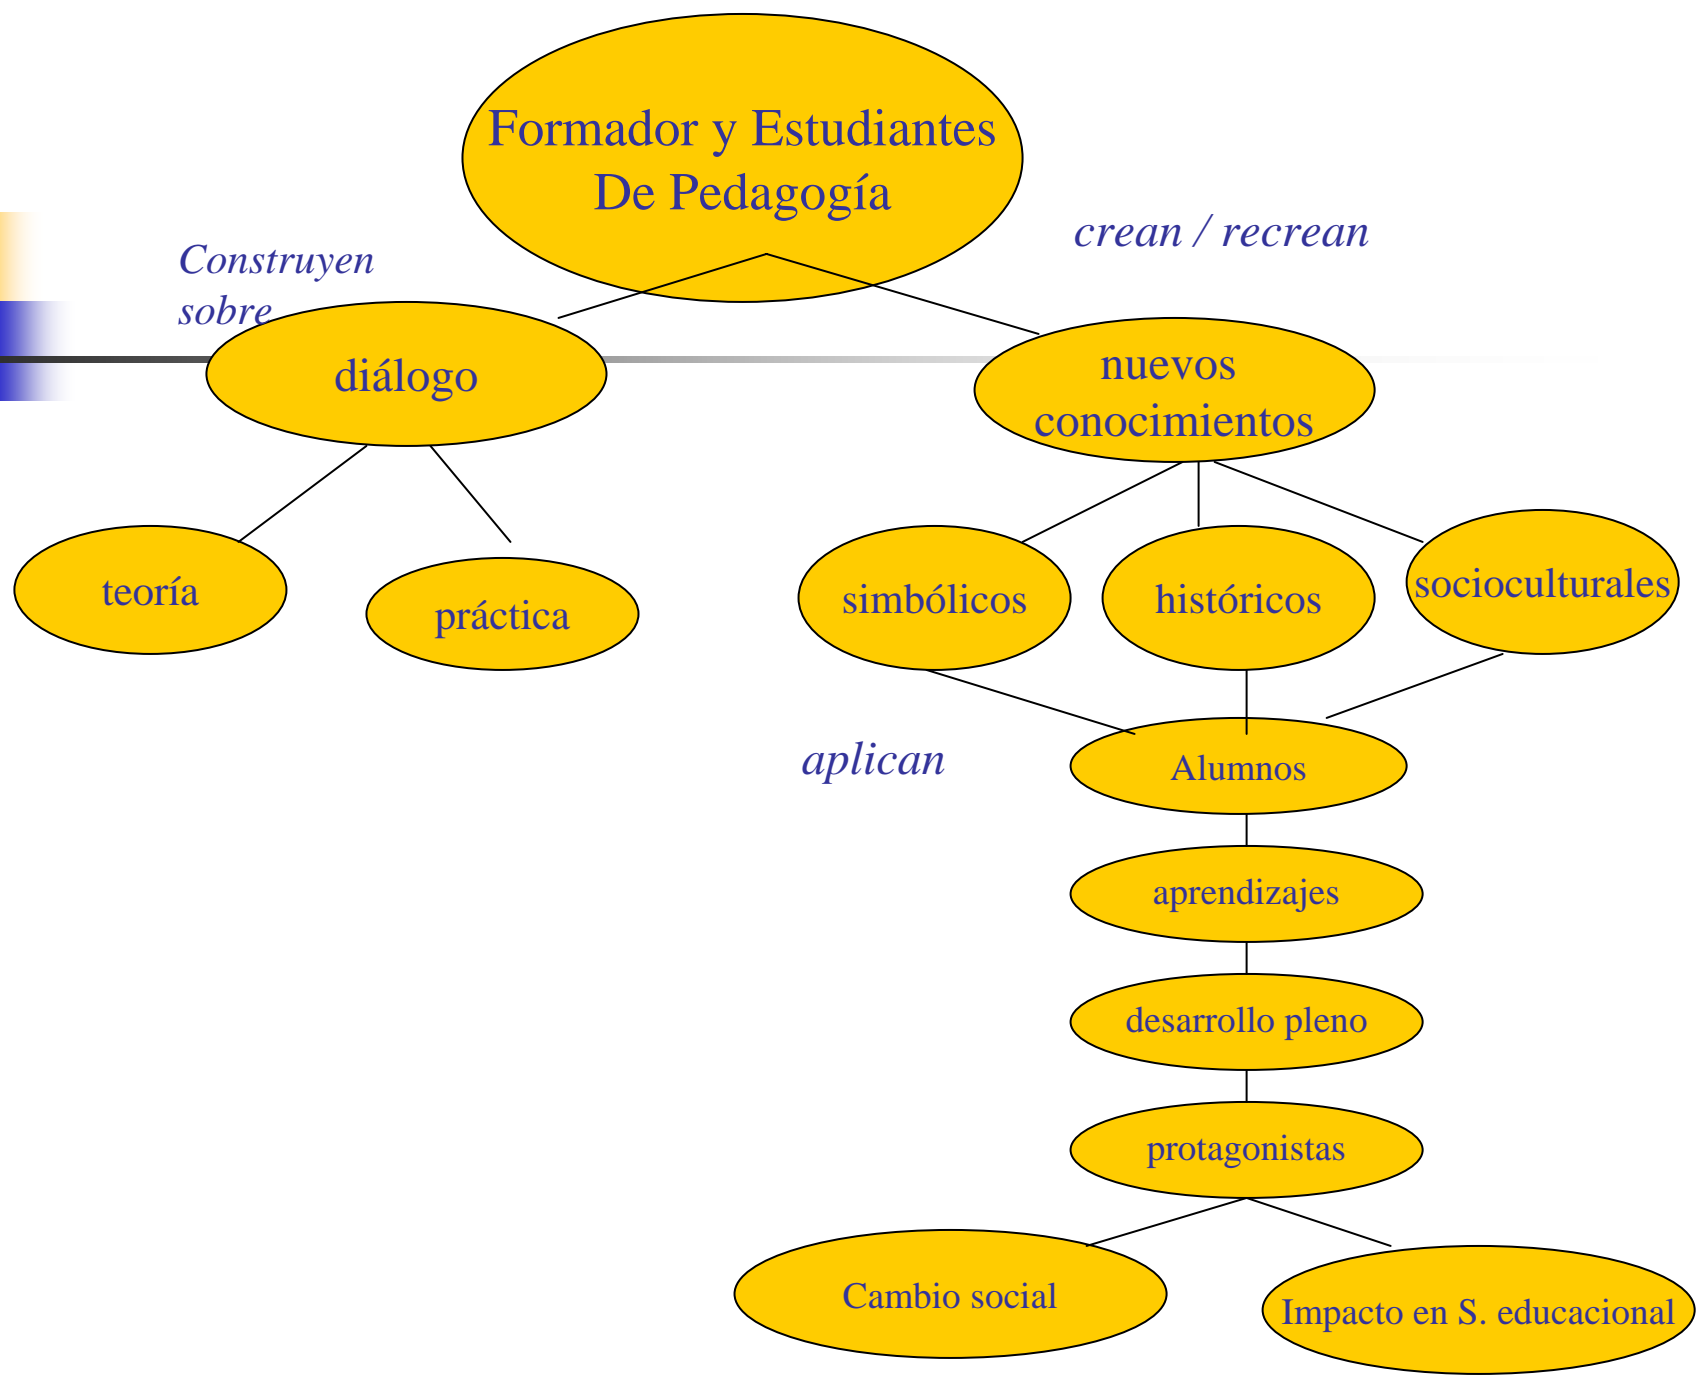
Formador y Estudiantes De Pedagogía

Construyen sobre

crean / recrean

diálogo

nuevos conocimientos

teoría

práctica

simbólicos

históricos

socioculturales

aplican

Alumnos

aprendizajes

desarrollo pleno

protagonistas

Cambio social

Impacto en S. educacional